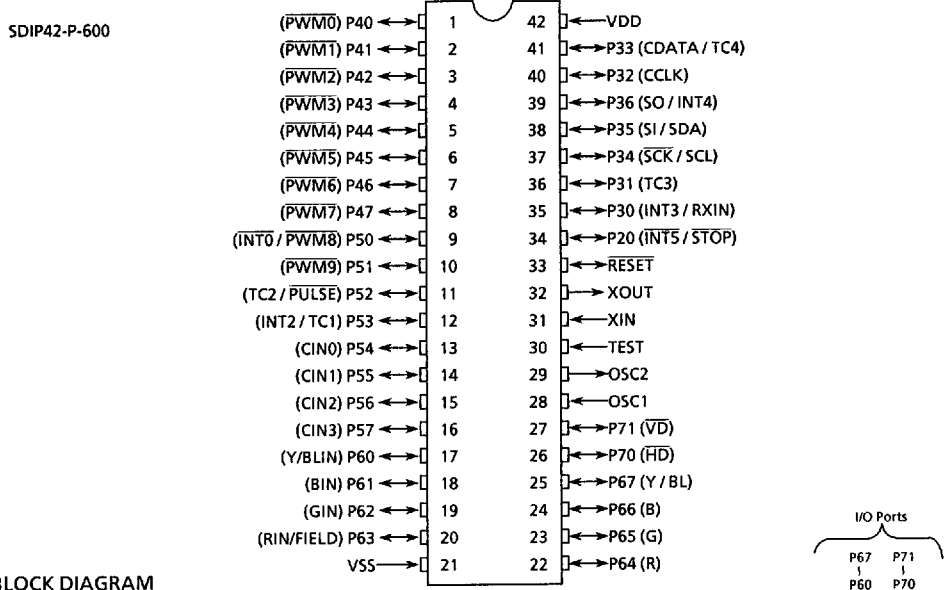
SDIP42-P-600

($\overline{PWM0}$) P40 1
($\overline{PWM1}$) P41 2
($\overline{PWM2}$) P42 3
($\overline{PWM3}$) P43 4
($\overline{PWM4}$) P44 5
($\overline{PWM5}$) P45 6
($\overline{PWM6}$) P46 7
($\overline{PWM7}$) P47 8
($\overline{INT0}$ / $\overline{PWM8}$) P50 9
($\overline{PWM9}$) P51 10
(TC2 / $\overline{PULSE}$) P52 11
(INT2 / TC1) P53 12
(CIN0) P54 13
(CIN1) P55 14
(CIN2) P56 15
(CIN3) P57 16
(Y/BLIN) P60 17
(BIN) P61 18
(GIN) P62 19
(RIN/FIELD) P63 20
VSS 21

42 VDD
41 P33 (CDATA / TC4)
40 P32 (CCLK)
39 P36 (SO / INT4)
38 P35 (SI / SDA)
37 P34 ($\overline{SCK}$ / SCL)
36 P31 (TC3)
35 P30 (INT3 / RXIN)
34 P20 ($\overline{INT5}$ / $\overline{STOP}$)
33 $\overline{RESET}$
32 XOUT
31 XIN
30 TEST
29 OSC2
28 OSC1
27 P71 ($\overline{VD}$)
26 P70 ($\overline{HD}$)
25 P67 (Y / BL)
24 P66 (B)
23 P65 (G)
22 P64 (R)

BLOCK DIAGRAM

I/O Ports
P67 P71
P60 P70